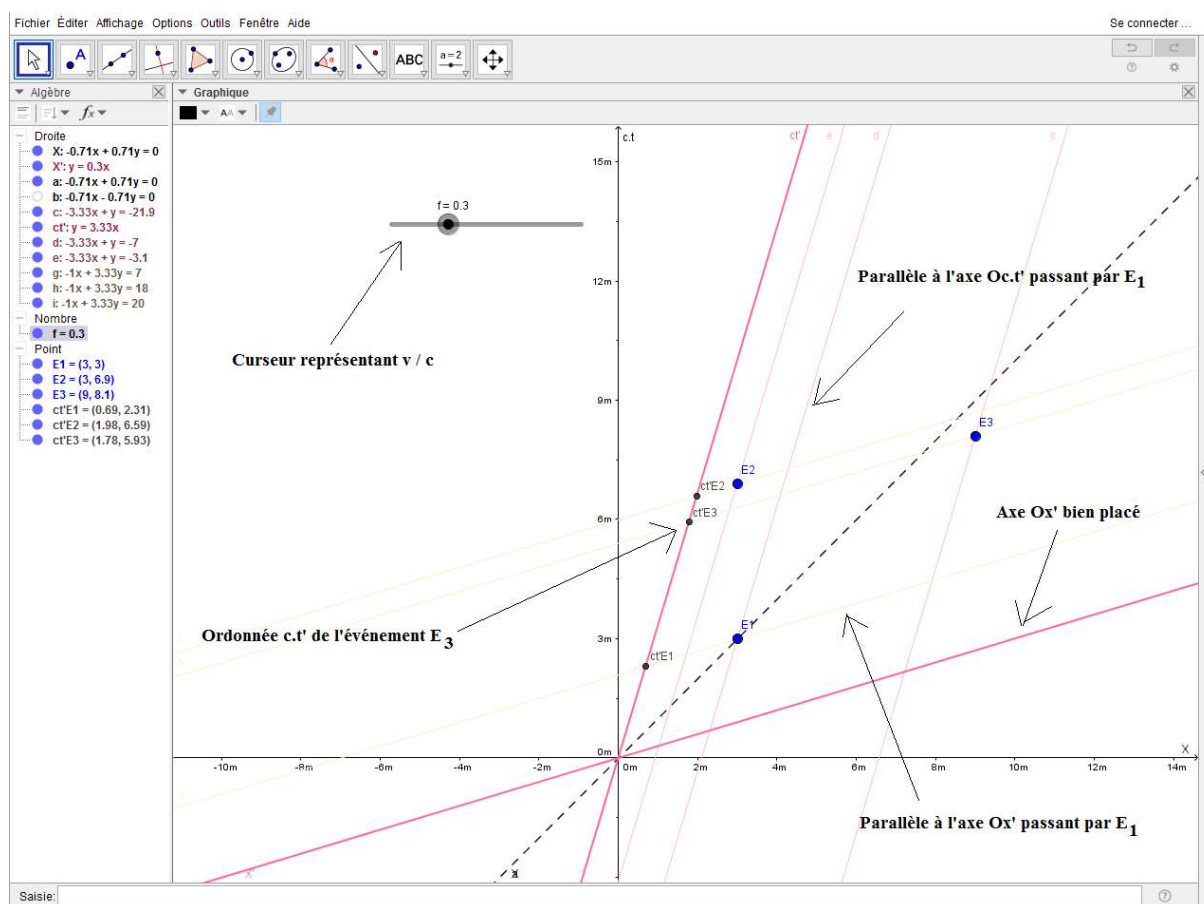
Fichier Éditer Affichage Options Outils Fenêtre Aide

Se connecter...

ABC

a=2

Algèbre

Graphique

Droite
X: -0.71x + 0.71y = 0
X': y = 0.3x
a: -0.71x + 0.71y = 0
b: -0.71x - 0.71y = 0
c: -3.33x + y = -21.9
ct': y = 3.33x
d: -3.33x + y = -7
e: -3.33x + y = -3.1
g: -1x + 3.33y = 7
h: -1x + 3.33y = 18
i: -1x + 3.33y = 20
Nombre
f = 0.3
Point
E1 = (3, 3)
E2 = (3, 6.9)
E3 = (9, 8.1)
ct'E1 = (0.69, 2.31)
ct'E2 = (1.98, 6.59)
ct'E3 = (1.78, 5.93)

f = 0.3

Curseur représentant v / c

c.t

ct'

e

d

c

15m

12m

9m

6m

3m

0m

Parallèle à l'axe Oc.t' passant par $E_1$

E3

E2

ct'E2

ct'E3

Axe Ox' bien placé

E1

ct'E1

Ordonnée c.t' de l'événement $E_3$

-10m -8m -6m -4m -2m 0m 2m 4m 6m 8m 10m 12m 14m

X

Parallèle à l'axe Ox' passant par $E_1$

X'

a

Saisie: